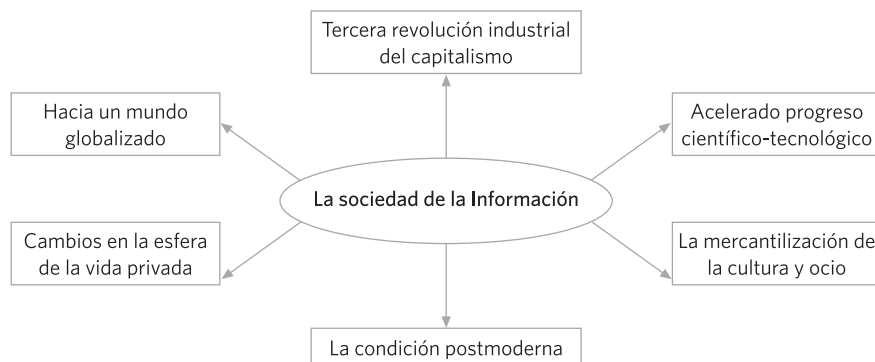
Tercera revolución industrial del capitalismo

Hacia un mundo globalizado

Acelerado progreso científico-tecnológico

La sociedad de la Información

Cambios en la esfera de la vida privada

La mercantilización de la cultura y ocio

La condición postmoderna